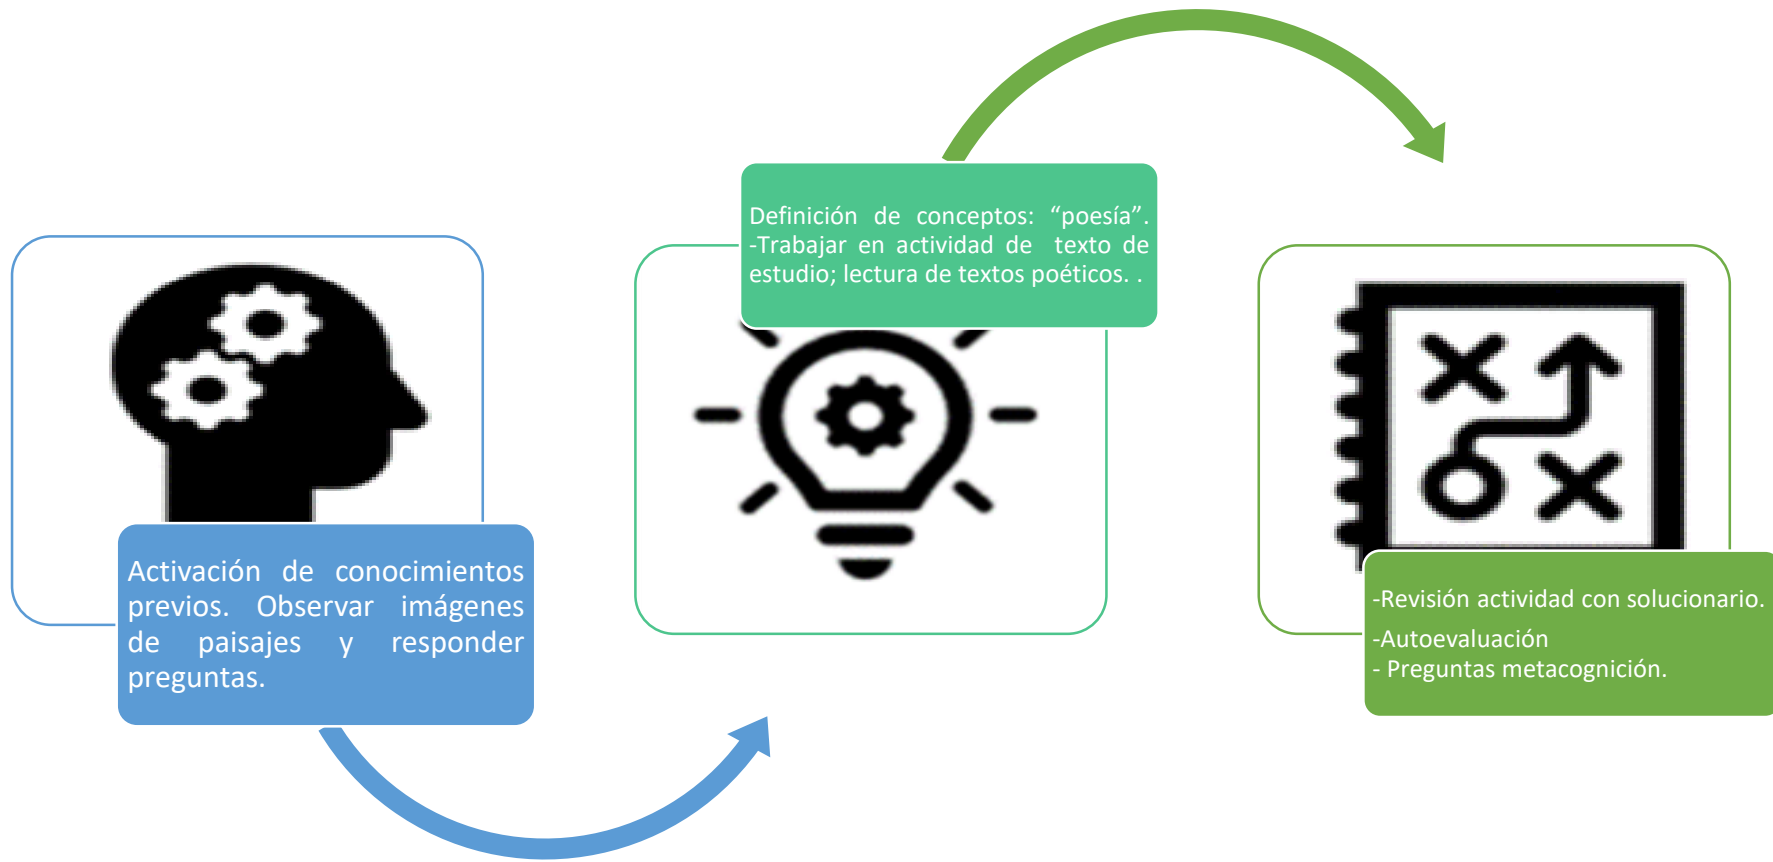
Activación de conocimientos previos. Observar imágenes de paisajes y responder preguntas.

Definición de conceptos: "poesía". -Trabajar en actividad de texto de estudio; lectura de textos poéticos. .

-Revisión actividad con solucionario.

-Autoevaluación

- Preguntas metacognición.